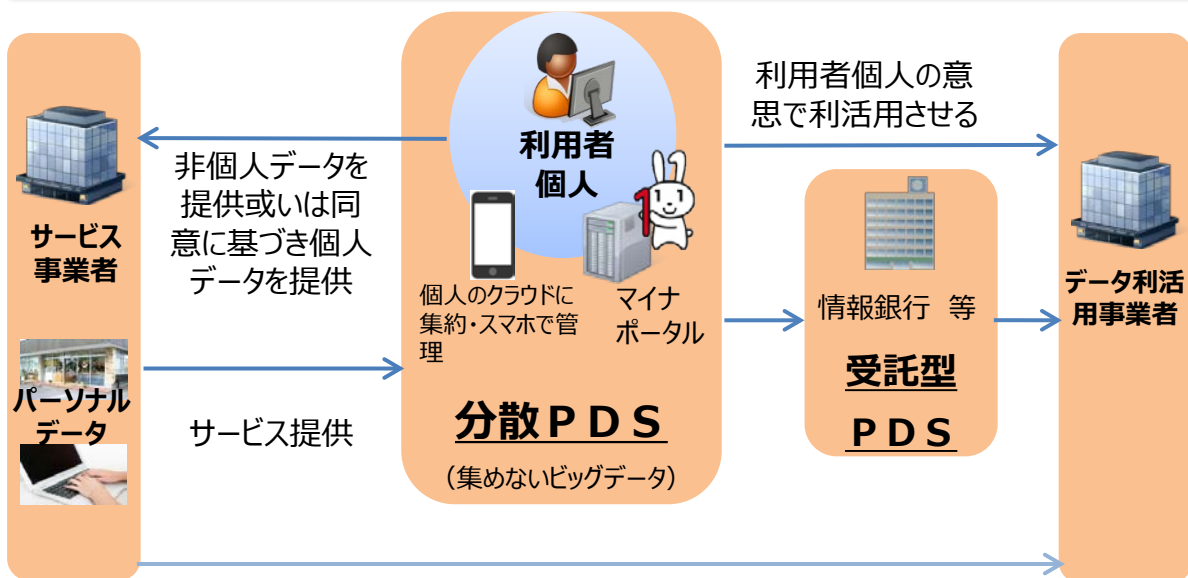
サービス事業者

パーソナルデータ

非個人データを提供或いは同意に基づき個人データを提供

サービス提供

利用者個人

個人のクラウドに集約・スマホで管理

マイナポータル

分散ＰＤＳ

（集めないビッグデータ）

利用者個人の意思で利活用させる

情報銀行　等

受託型

ＰＤＳ

データ利活用事業者